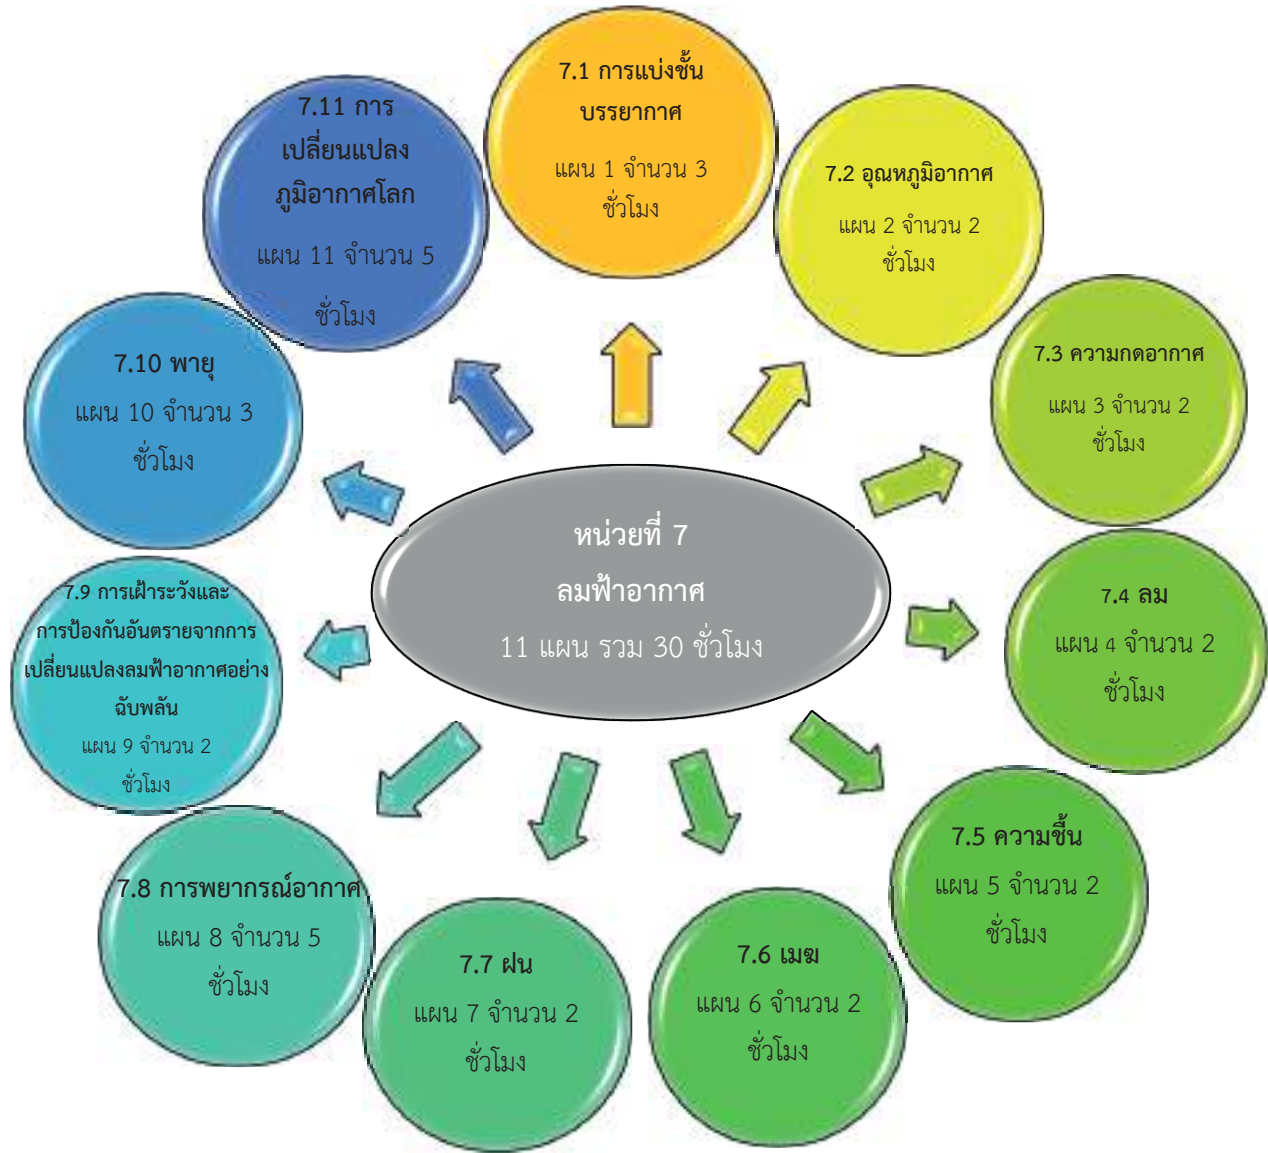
หน่วยที่ 7
ลมฟ้าอากาศ
11 แผน รวม 30 ชั่วโมง

7.1 การแบ่งชั้นบรรยากาศ
แผน 1 จำนวน 3 ชั่วโมง

7.2 อุณหภูมิอากาศ
แผน 2 จำนวน 2 ชั่วโมง

7.3 ความกดอากาศ
แผน 3 จำนวน 2 ชั่วโมง

7.4 ลม
แผน 4 จำนวน 2 ชั่วโมง

7.5 ความชื้น
แผน 5 จำนวน 2 ชั่วโมง

7.6 เมฆ
แผน 6 จำนวน 2 ชั่วโมง

7.7 ฝน
แผน 7 จำนวน 2 ชั่วโมง

7.8 การพยากรณ์อากาศ
แผน 8 จำนวน 5 ชั่วโมง

7.9 การเฝ้าระวังและการป้องกันอันตรายจากการเปลี่ยนแปลงลมฟ้าอากาศอย่างฉับพลัน
แผน 9 จำนวน 2 ชั่วโมง

7.10 พายุ
แผน 10 จำนวน 3 ชั่วโมง

7.11 การเปลี่ยนแปลงภูมิอากาศโลก
แผน 11 จำนวน 5 ชั่วโมง